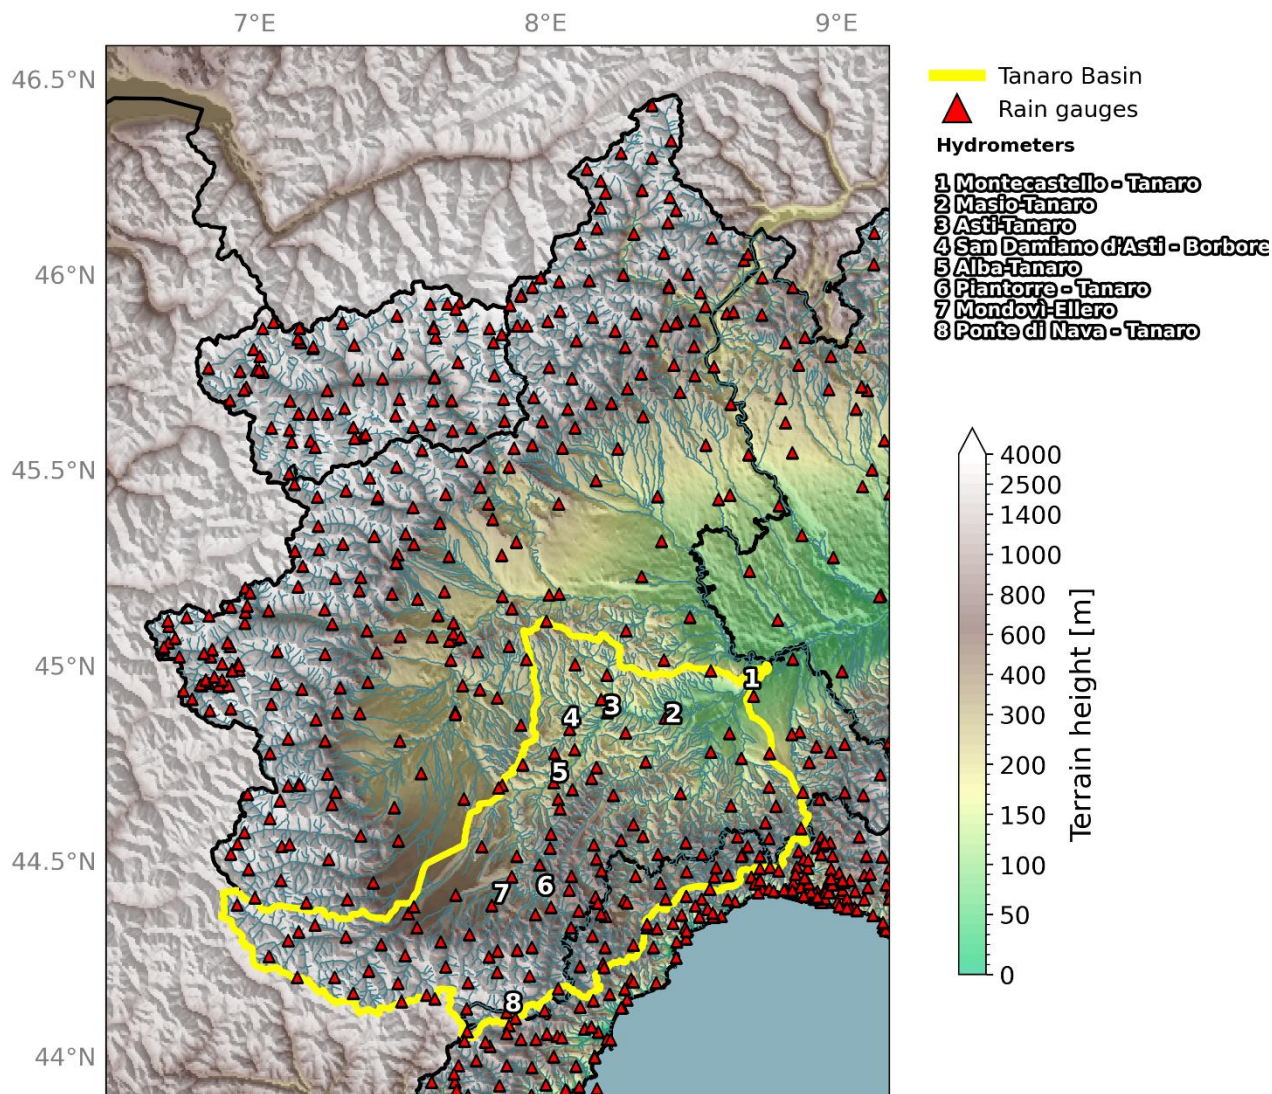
7°E
8°E
9°E

46.5°N
46°N
45.5°N
45°N
44.5°N
44°N

Tanaro Basin
Rain gauges

Hydrometers

1 Montecastello - Tanaro
2 Masio-Tanaro
3 Asti-Tanaro
4 San Damiano d'Asti - Borbore
5 Alba-Tanaro
6 Piantorre - Tanaro
7 Mondovì-Ellero
8 Ponte di Nava - Tanaro

1
2
3
4
5
6
7
8

4000
2500
1400
1000
800
600
400
300
200
150
100
50
0
Terrain height [m]